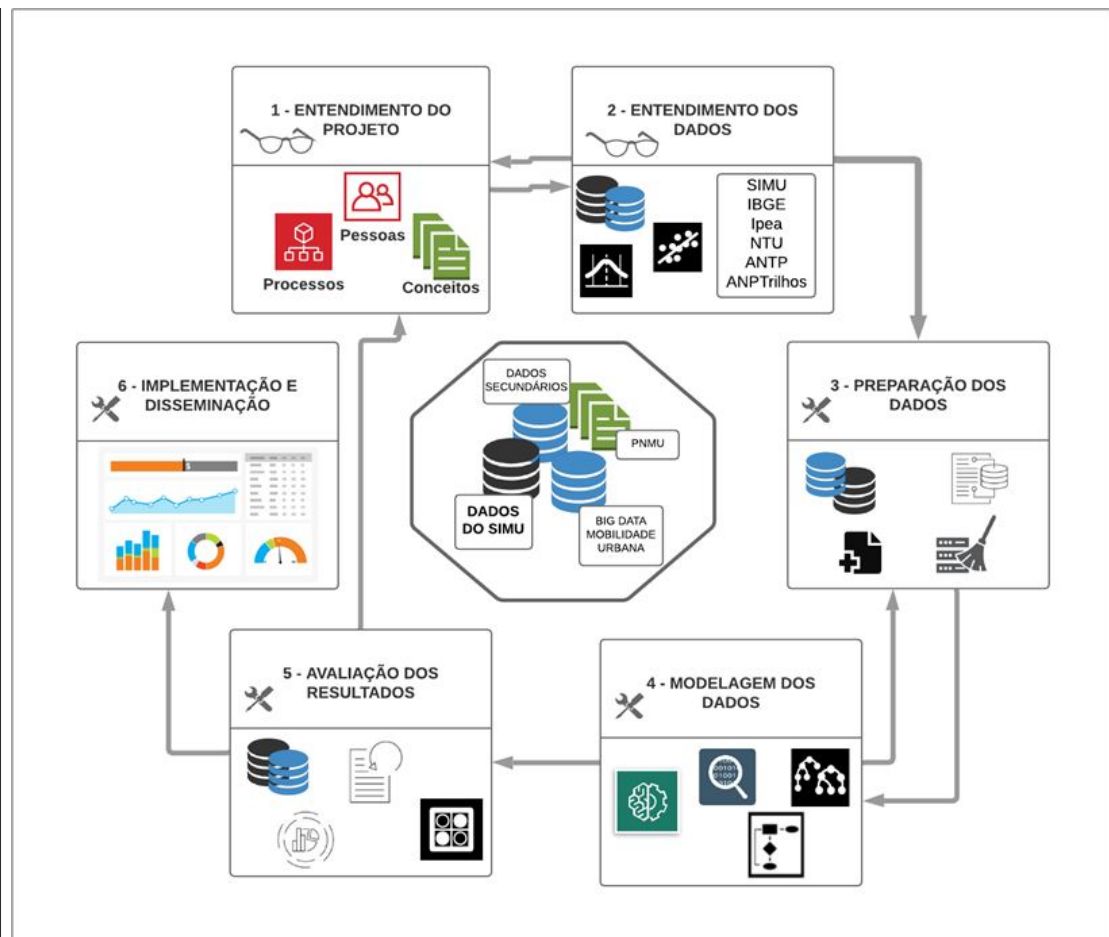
1 - ENTENDIMENTO DO PROJETO

Pessoas

Processos

Conceitos

2 - ENTENDIMENTO DOS DADOS

SIMU
IBGE
Ipea
NTU
ANTP
ANPTrilhos

DADOS SECUNDÁRIOS

PNMU

DADOS DO SIMU

BIG DATA MOBILIDADE URBANA

6 - IMPLEMENTAÇÃO E DISSEMINAÇÃO

3 - PREPARAÇÃO DOS DADOS

5 - AVALIAÇÃO DOS RESULTADOS

4 - MODELAGEM DOS DADOS